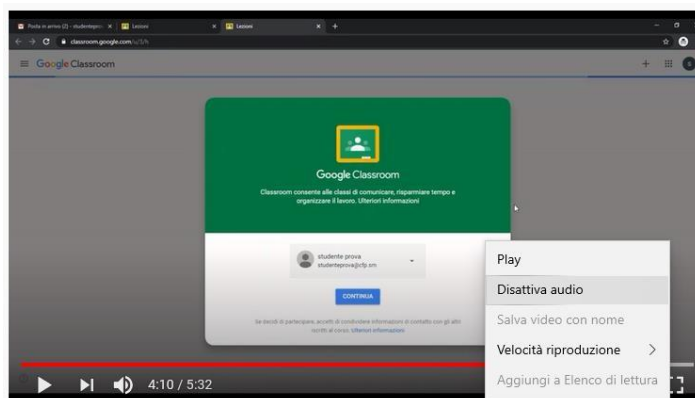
Posta in arrivo (2) - studenteprov ×
Lezioni ×
Lezioni ×
classroom.google.com/u/1/h
Google Classroom

Google Classroom

Classroom consente alle classi di comunicare, risparmiare tempo e organizzare il lavoro. Ulteriori informazioni

studente prova
studenteprova@cfp.sm

CONTINUA

Se decidi di partecipare, accetti di condividere informazioni di contatto con gli altri iscritti al corso. Ulteriori informazioni

Play
Disattiva audio
Salva video con nome
Velocità riproduzione >
Aggiungi a Elenco di lettura

4:10 / 5:32